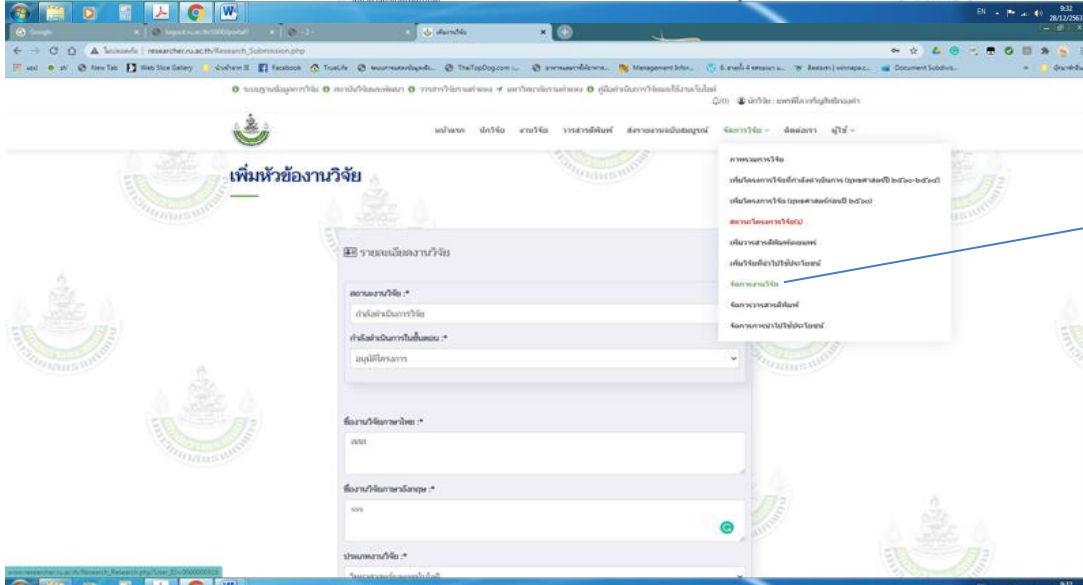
researcher.nu.ac.th/Research_Submission.php

หน้าแรก นักวิจัย งานวิจัย วารสารตีพิมพ์ ส่งรายงานฉบับสมบูรณ์ จัดการวิจัย ติดต่อเรา ผู้ใช้

เพิ่มหัวข้องานวิจัย

ภาพรวมการวิจัย
เพิ่มโครงการวิจัยที่กำลังดำเนินการ
เพิ่มโครงการวิจัย
สถานะโครงการวิจัย
เพิ่มวารสารตีพิมพ์เผยแพร่
เพิ่มวิจัยที่นำไปใช้ประโยชน์
จัดการงานวิจัย
จัดการวารสารตีพิมพ์
จัดการการนำไปใช้ประโยชน์

รายละเอียดงานวิจัย

สถานะงานวิจัย :*
กำลังดำเนินการวิจัย

กำลังดำเนินการในขั้นตอน :*
อนุมัติโครงการ

ชื่องานวิจัยภาษาไทย :*
ลลล

ชื่องานวิจัยภาษาอังกฤษ :*
sss

ประเภทงานวิจัย :*

EN 9:32 28/12/2563